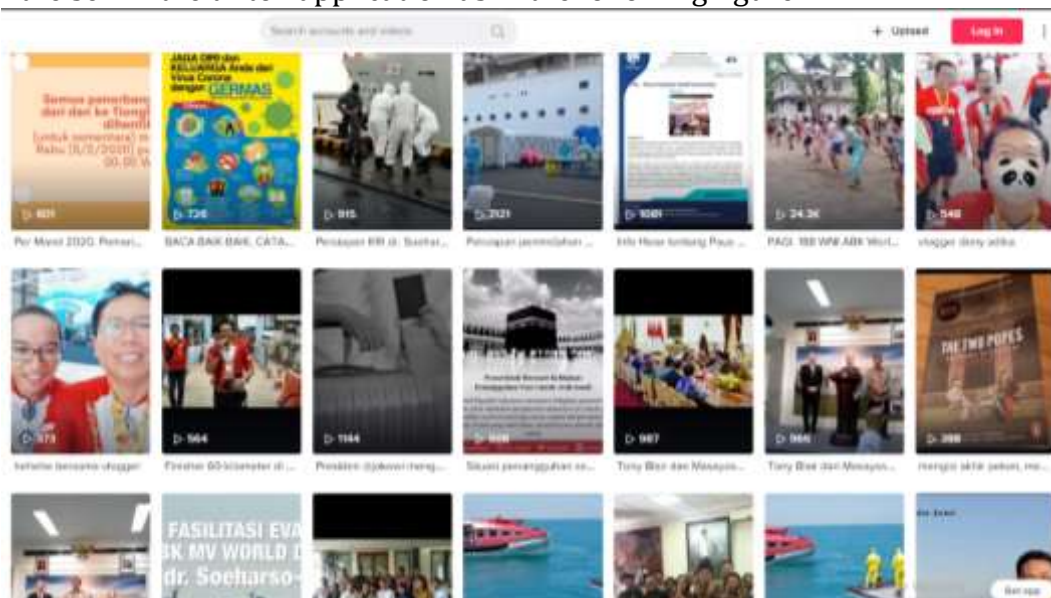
Search accounts and videos

+ Upload

Log in

Semua penerbangan dari dan ke Tiongkok dihentikan

Untuk sementara) m Rabu (5/2/2020) pu 00.00 W

▷ 601

Per Maret 2020, Pemeri...

JAGA DIRI dan KELUARGA Anda dari Virus Corona dengan GERMAS

▷ 726

BACA BAIK BAIK, CATA...

▷ 915

Persiapan KRI dr. Soehar...

▷ 2121

Persiapan penjemputan ...

▷ 1081

Info Hoax tentang Paus ...

▷ 24.3K

PAGI. 188 WNI ABK Worl...

▷ 548

vlogger deny adika

▷ 373

hehehe bersama vlogger

▷ 564

Finisher 60 kilometer di ...

▷ 1144

Presiden @jokowi meng...

▷ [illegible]

Situasi penangguhan se...

▷ 987

Tony Blair dan Masayos...

▷ 966

Tony Blair dan Masayos...

THE TWO POPES

▷ 398

mengisi akhir pekan, me...

FASILITASI EVA
BK MV WORLD D
dr. Soeharso-

Get app